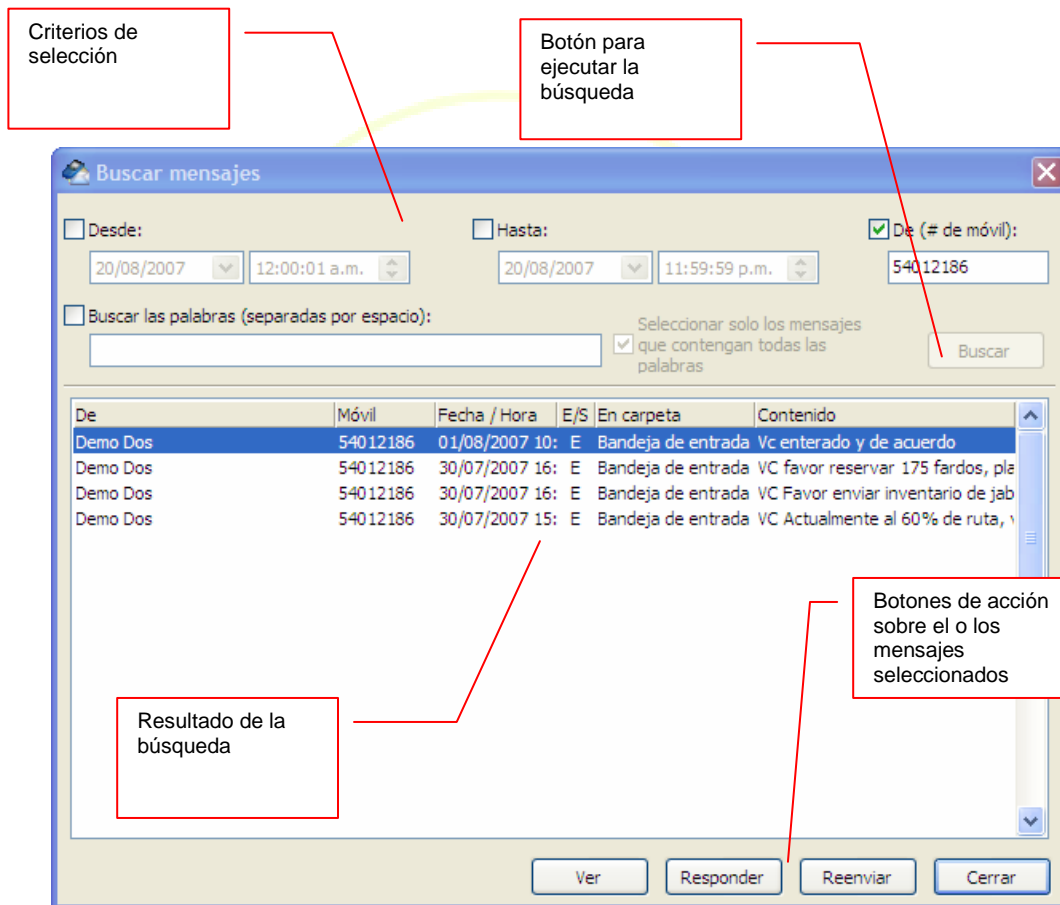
Criterios de selección

Botón para ejecutar la búsqueda

Buscar mensajes

Desde:
20/08/2007
12:00:01 a.m.

Hasta:
20/08/2007
11:59:59 p.m.

De (# de móvil):
54012186

Buscar las palabras (separadas por espacio):

Seleccionar solo los mensajes que contengan todas las palabras

Buscar

| De | Móvil | Fecha / Hora | E/S | En carpeta | Contenido |
|---|---|---|---|---|---|
| Demo Dos | 54012186 | 01/08/2007 10: | E | Bandeja de entrada | Vc enterado y de acuerdo |
| Demo Dos | 54012186 | 30/07/2007 16: | E | Bandeja de entrada | VC favor reservar 175 fardos, pla |
| Demo Dos | 54012186 | 30/07/2007 16: | E | Bandeja de entrada | VC Favor enviar inventario de jab |
| Demo Dos | 54012186 | 30/07/2007 15: | E | Bandeja de entrada | VC Actualmente al 60% de ruta, |

Botones de acción sobre el o los mensajes seleccionados

Resultado de la búsqueda

Ver
Responder
Reenviar
Cerrar